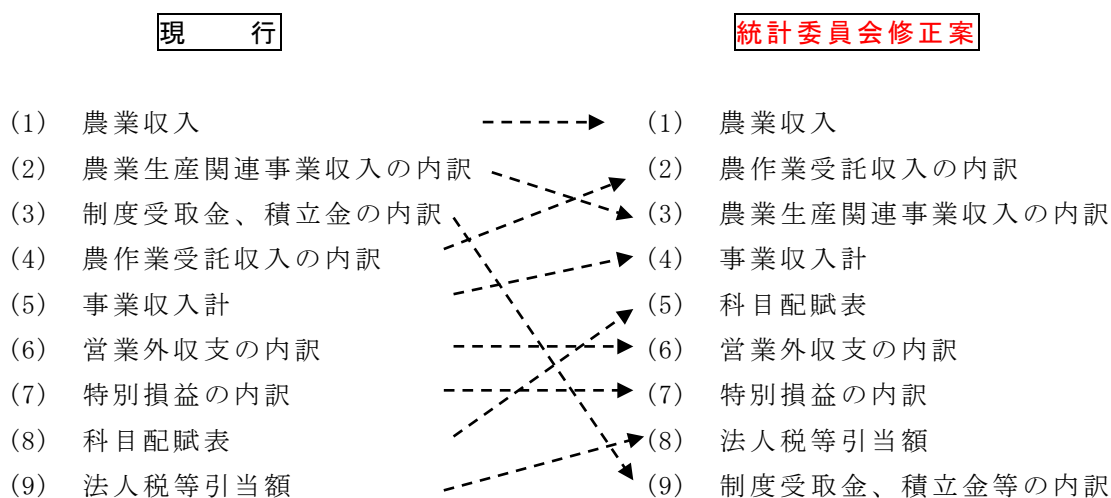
現　行

(1) 農業収入
(2) 農業生産関連事業収入の内訳
(3) 制度受取金、積立金の内訳
(4) 農作業受託収入の内訳
(5) 事業収入計
(6) 営業外収支の内訳
(7) 特別損益の内訳
(8) 科目配賦表
(9) 法人税等引当額

統計委員会修正案

(1) 農業収入
(2) 農作業受託収入の内訳
(3) 農業生産関連事業収入の内訳
(4) 事業収入計
(5) 科目配賦表
(6) 営業外収支の内訳
(7) 特別損益の内訳
(8) 法人税等引当額
(9) 制度受取金、積立金等の内訳